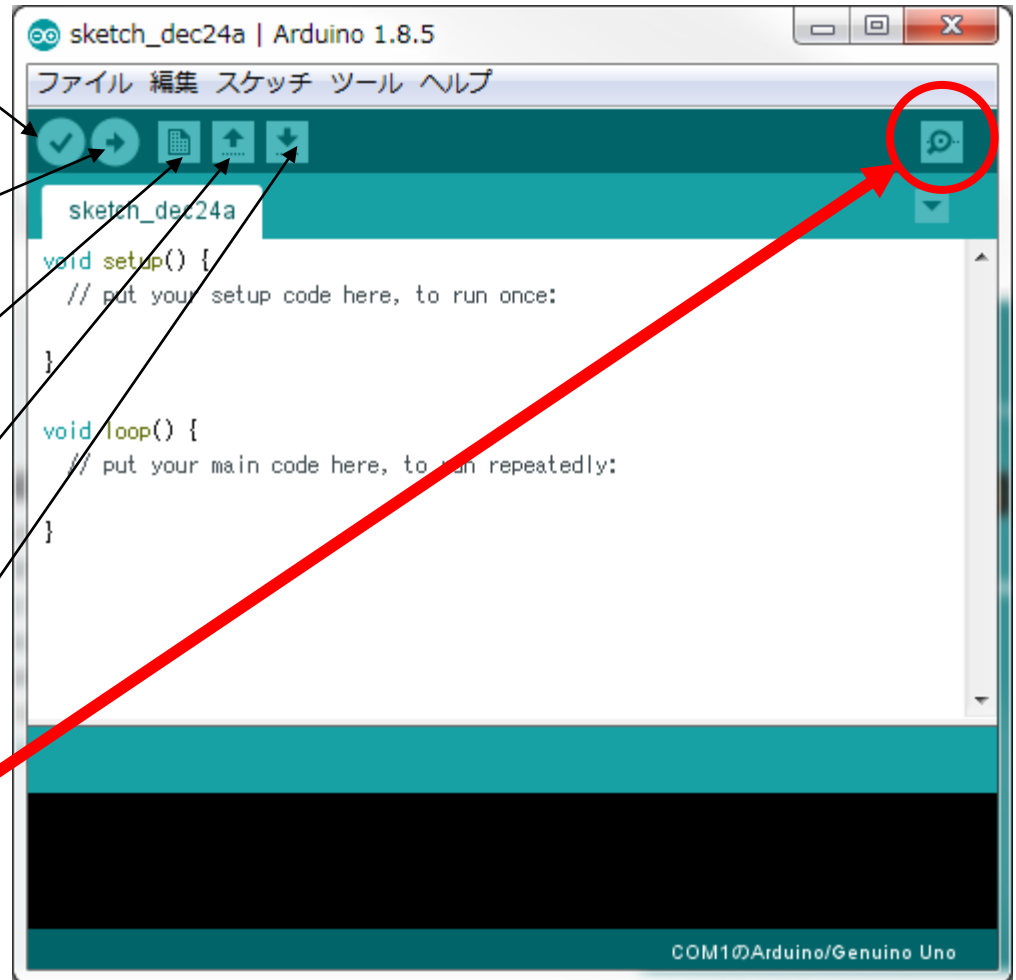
sketch_dec24a | Arduino 1.8.5

ファイル 編集 スケッチ ツール ヘルプ

sketch_dec24a

void setup() {
  // put your setup code here, to run once:

}

void loop() {
  // put your main code here, to run repeatedly:

}

COM1のArduino/Genuino Uno